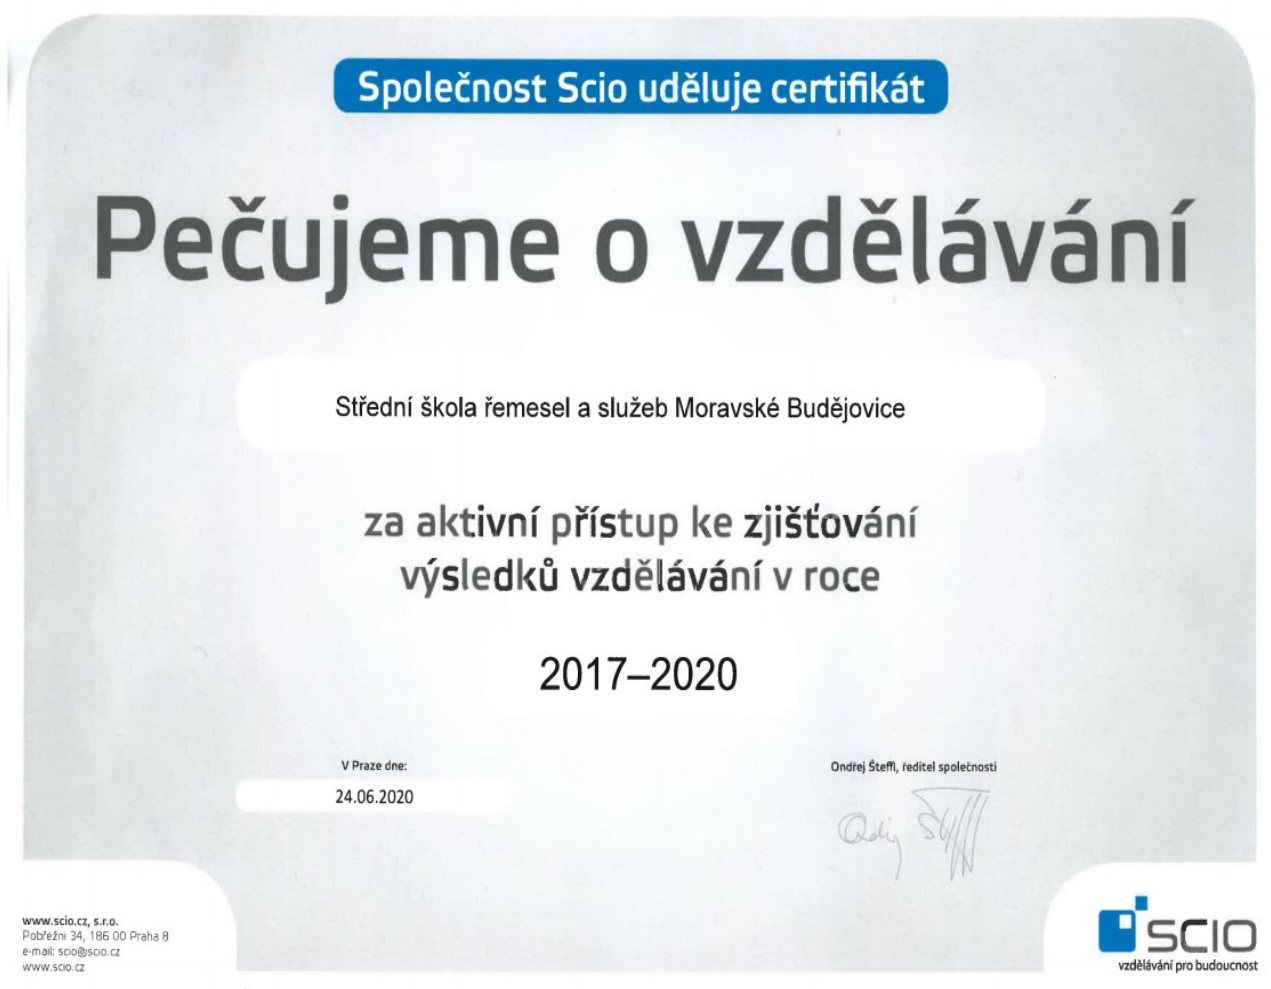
Společnost Scio uděluje certifikát

Pečujeme o vzdělávání

Střední škola řemesel a služeb Moravské Budějovice

za aktivní přístup ke zjišťování výsledků vzdělávání v roce

2017–2020

V Praze dne:
24.06.2020

Ondřej Šteffl, ředitel společnosti

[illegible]

www.scio.cz, s.r.o.
Pobřežní 34, 186 00 Praha 8
e-mail: scio@scio.cz
www.scio.cz

SCIO
vzdělávání pro budoucnost